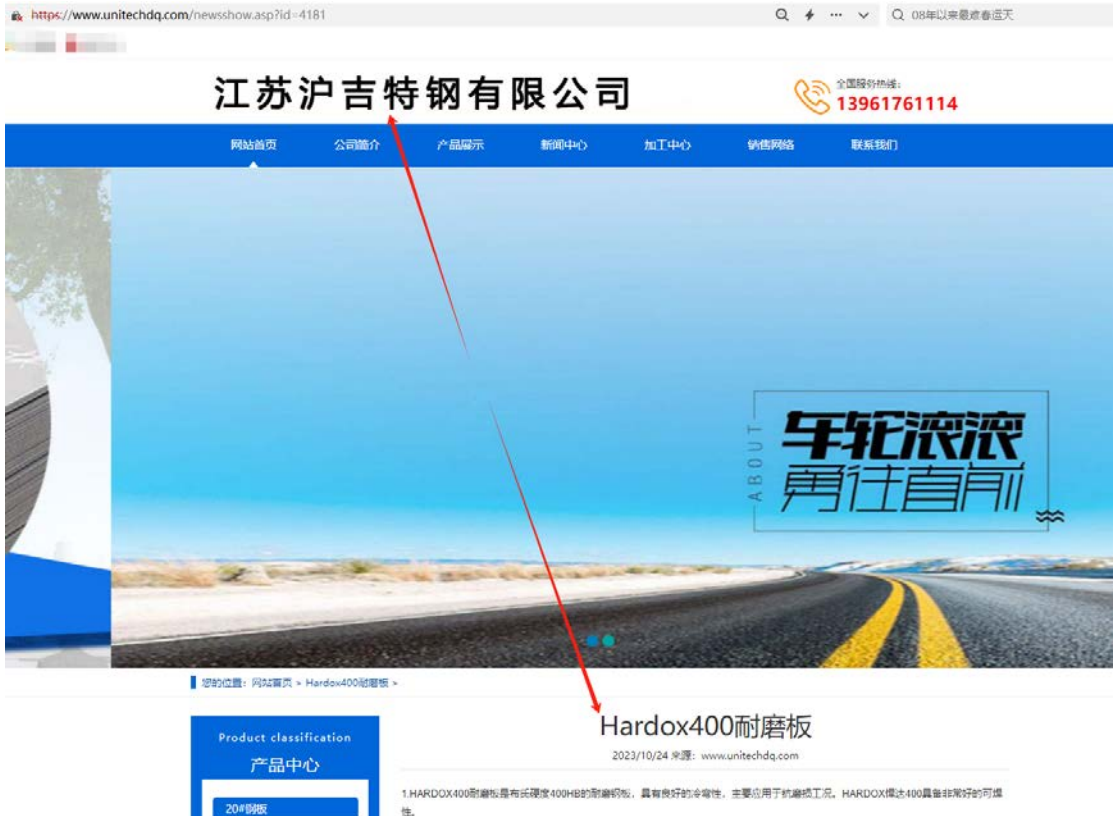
https://www.unitechdq.com/newsshow.asp?id=4181

08年以来最凉春运天

江苏沪吉特钢有限公司

全国服务热线:
13961761114

网站首页 公司简介 产品展示 新闻中心 加工中心 销售网络 联系我们

ABOUT
车轮滚滚
勇往直前

您的位置: 网站首页 > Hardox400耐磨板 >

Product classification
产品中心

20#钢板

Hardox400耐磨板

2023/10/24 来源: www.unitechdq.com

1.HARDOX400耐磨板是布氏硬度400HB的耐磨钢板，具有良好的冷弯性，主要应用于抗磨损工况。HARDOX焊达400具备非常好的可焊性。